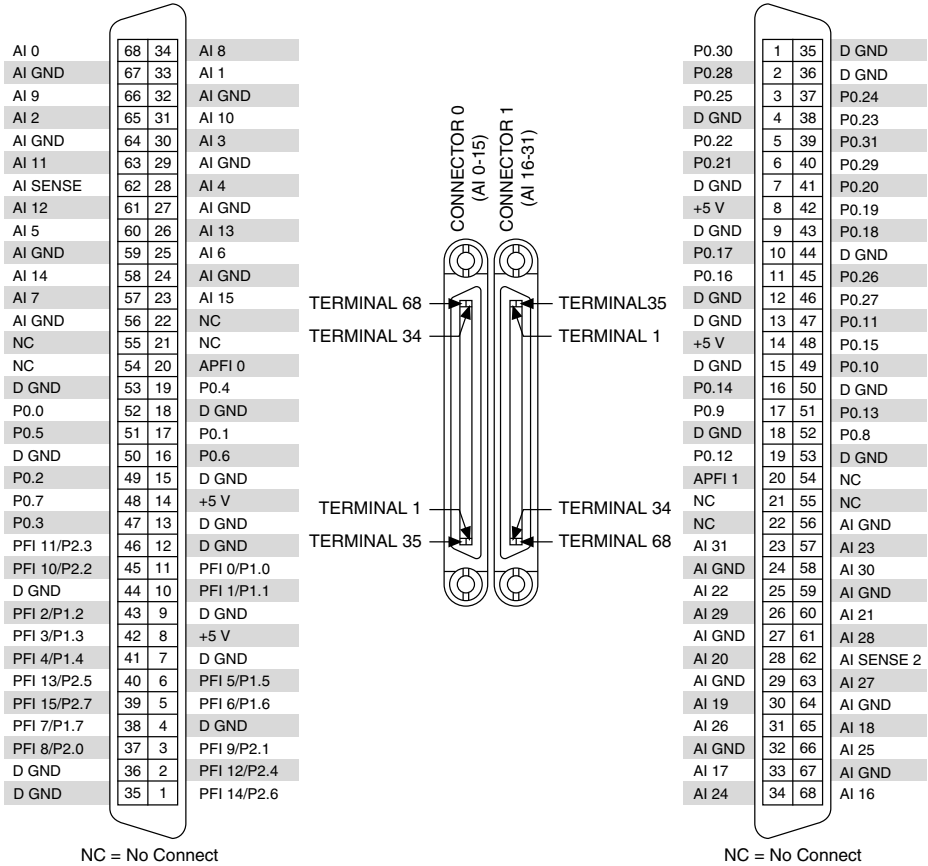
| AI 0 | 68 | 34 | AI 8 |
|---|---|---|---|
| AI GND | 67 | 33 | AI 1 |
| AI 9 | 66 | 32 | AI GND |
| AI 2 | 65 | 31 | AI 10 |
| AI GND | 64 | 30 | AI 3 |
| AI 11 | 63 | 29 | AI GND |
| AI SENSE | 62 | 28 | AI 4 |
| AI 12 | 61 | 27 | AI GND |
| AI 5 | 60 | 26 | AI 13 |
| AI GND | 59 | 25 | AI 6 |
| AI 14 | 58 | 24 | AI GND |
| AI 7 | 57 | 23 | AI 15 |
| AI GND | 56 | 22 | NC |
| NC | 55 | 21 | NC |
| NC | 54 | 20 | APFI 0 |
| D GND | 53 | 19 | P0.4 |
| P0.0 | 52 | 18 | D GND |
| P0.5 | 51 | 17 | P0.1 |
| D GND | 50 | 16 | P0.6 |
| P0.2 | 49 | 15 | D GND |
| P0.7 | 48 | 14 | +5 V |
| P0.3 | 47 | 13 | D GND |
| PFI 11/P2.3 | 46 | 12 | D GND |
| PFI 10/P2.2 | 45 | 11 | PFI 0/P1.0 |
| D GND | 44 | 10 | PFI 1/P1.1 |
| PFI 2/P1.2 | 43 | 9 | D GND |
| PFI 3/P1.3 | 42 | 8 | +5 V |
| PFI 4/P1.4 | 41 | 7 | D GND |
| PFI 13/P2.5 | 40 | 6 | PFI 5/P1.5 |
| PFI 15/P2.7 | 39 | 5 | PFI 6/P1.6 |
| PFI 7/P1.7 | 38 | 4 | D GND |
| PFI 8/P2.0 | 37 | 3 | PFI 9/P2.1 |
| D GND | 36 | 2 | PFI 12/P2.4 |
| D GND | 35 | 1 | PFI 14/P2.6 |

NC = No Connect

CONNECTOR 0 (AI 0-15)
CONNECTOR 1 (AI 16-31)
TERMINAL 68
TERMINAL 34
TERMINAL35
TERMINAL 1
TERMINAL 1
TERMINAL 35
TERMINAL 34
TERMINAL 68

| P0.30 | 1 | 35 | D GND |
|---|---|---|---|
| P0.28 | 2 | 36 | D GND |
| P0.25 | 3 | 37 | P0.24 |
| D GND | 4 | 38 | P0.23 |
| P0.22 | 5 | 39 | P0.31 |
| P0.21 | 6 | 40 | P0.29 |
| D GND | 7 | 41 | P0.20 |
| +5 V | 8 | 42 | P0.19 |
| D GND | 9 | 43 | P0.18 |
| P0.17 | 10 | 44 | D GND |
| P0.16 | 11 | 45 | P0.26 |
| D GND | 12 | 46 | P0.27 |
| D GND | 13 | 47 | P0.11 |
| +5 V | 14 | 48 | P0.15 |
| D GND | 15 | 49 | P0.10 |
| P0.14 | 16 | 50 | D GND |
| P0.9 | 17 | 51 | P0.13 |
| D GND | 18 | 52 | P0.8 |
| P0.12 | 19 | 53 | D GND |
| APFI 1 | 20 | 54 | NC |
| NC | 21 | 55 | NC |
| NC | 22 | 56 | AI GND |
| AI 31 | 23 | 57 | AI 23 |
| AI GND | 24 | 58 | AI 30 |
| AI 22 | 25 | 59 | AI GND |
| AI 29 | 26 | 60 | AI 21 |
| AI GND | 27 | 61 | AI 28 |
| AI 20 | 28 | 62 | AI SENSE 2 |
| AI GND | 29 | 63 | AI 27 |
| AI 19 | 30 | 64 | AI GND |
| AI 26 | 31 | 65 | AI 18 |
| AI GND | 32 | 66 | AI 25 |
| AI 17 | 33 | 67 | AI GND |
| AI 24 | 34 | 68 | AI 16 |

NC = No Connect